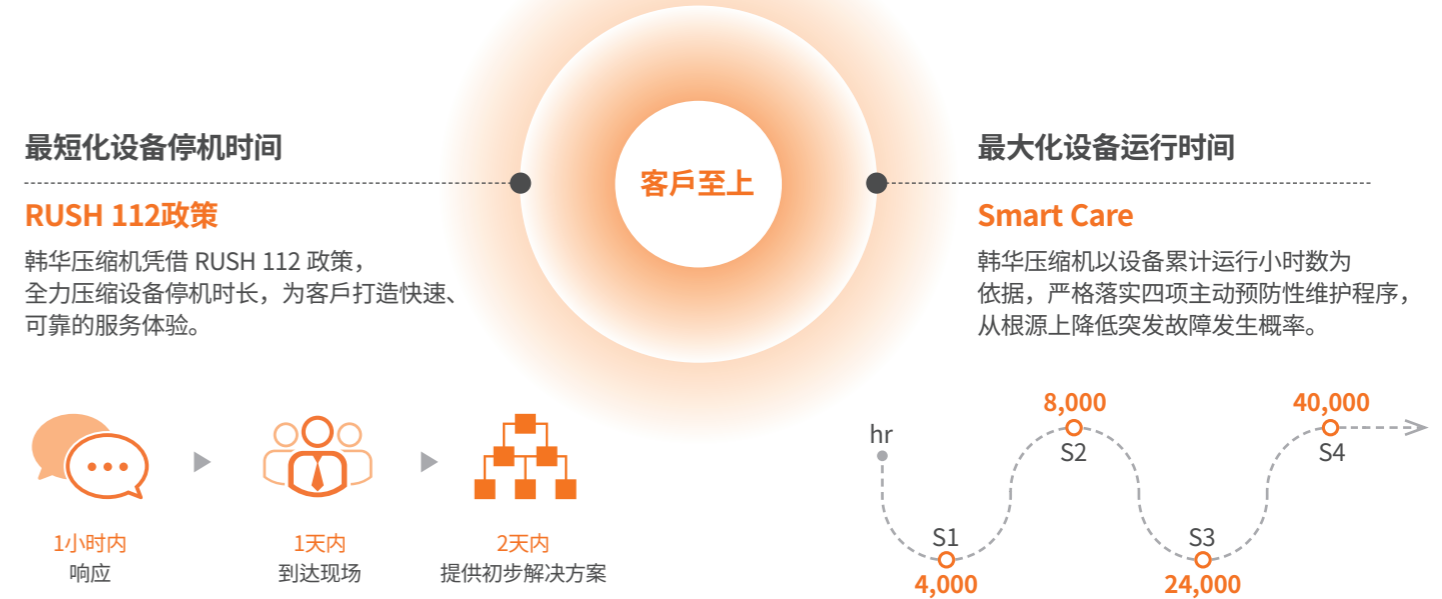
最短化设备停机时间

RUSH 112政策

韩华压缩机凭借 RUSH 112 政策，全力压缩设备停机时长，为客戶打造快速、可靠的服务体验。

客戶至上

最大化设备运行时间

Smart Care

韩华压缩机以设备累计运行小时数为依据，严格落实四项主动预防性维护程序，从根源上降低突发故障发生概率。

1小时内
响应

1天内
到达现场

2天内
提供初步解决方案

hr
S1
4,000
8,000
S2
S3
24,000
40,000
S4